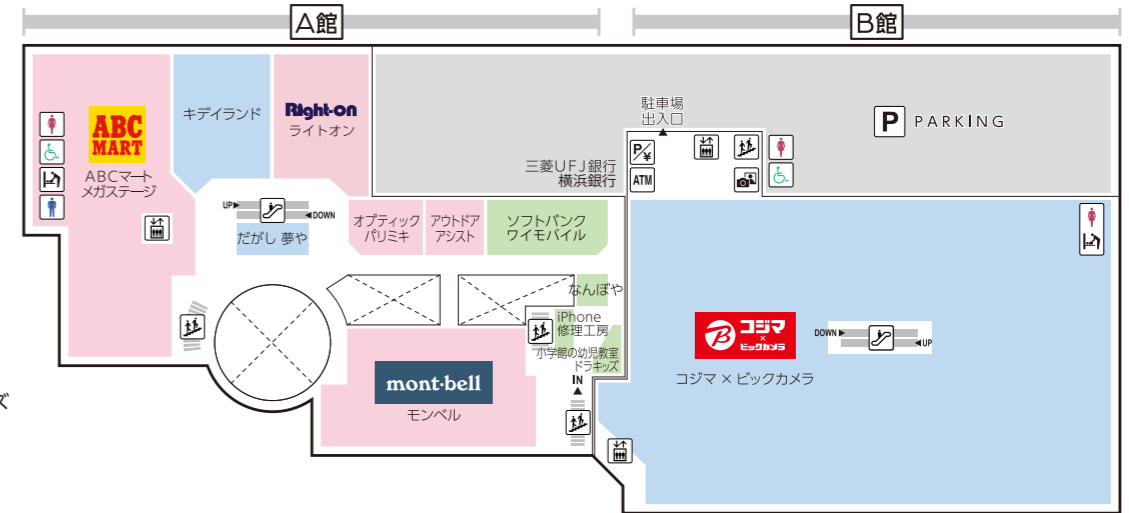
A館

B館

ABC MART

ABCマート メガステージ

キデイランド

Right-on
ライトオン

UP DOWN

だがし 夢や

オプティック パリミキ

アウトドア アシスト

ソフトバンク ワイモバイル

なんぽや

iPhone 修理工房

小学館の幼児教室 ドラキッズ

mont·bell
モンベル

IN

駐車場 出入口

ATM

三菱UFJ銀行 横浜銀行

P PARKING

コジマ × ビックカメラ

コジマ × ビックカメラ

DOWN UP

ズ